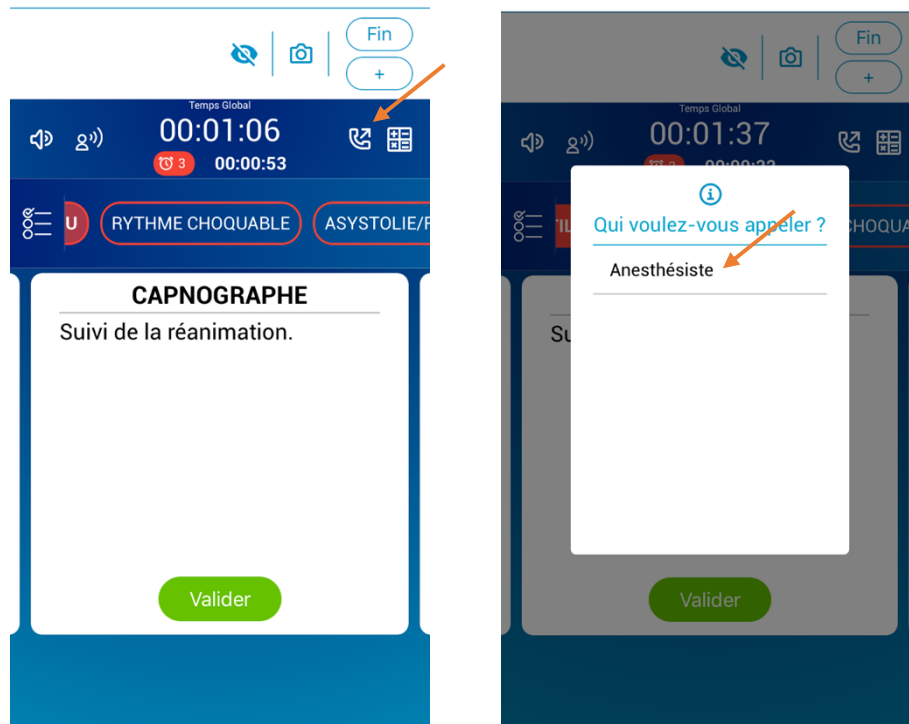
Fin
+
Temps Global
00:01:06
3 00:00:53
U RYTHME CHOQUABLE ASYSTOLIE/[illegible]
CAPNOGRAPHE
Suivi de la réanimation.
Valider

Fin
+
Temps Global
00:01:37
3 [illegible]
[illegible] CHOQUA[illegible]
Qui voulez-vous appeler ?
Anesthésiste
Su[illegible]
Valider